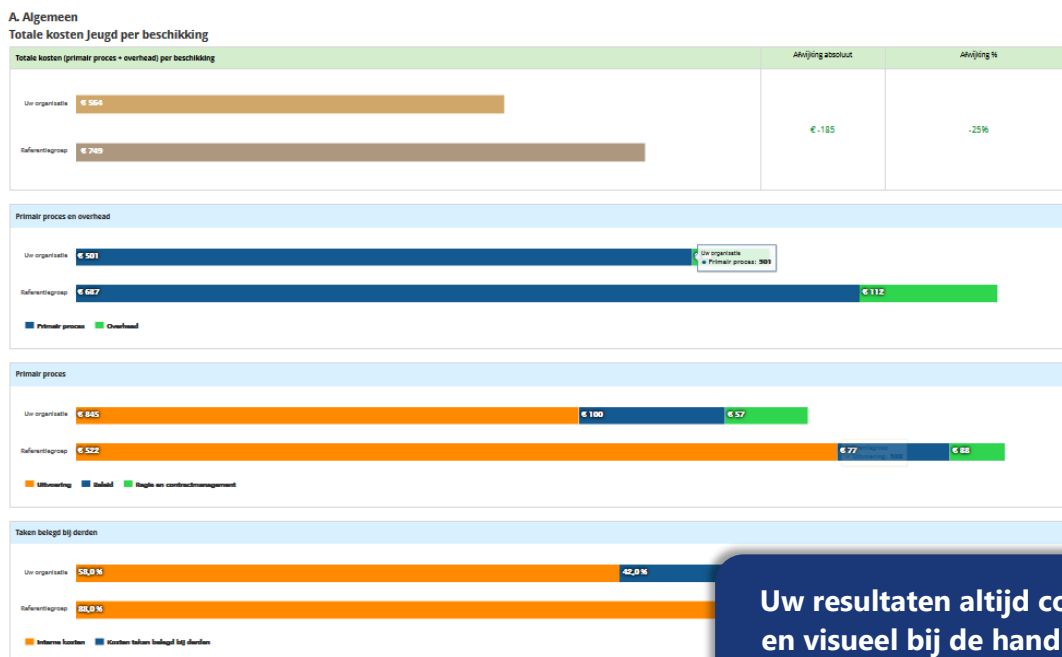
A. Algemeen
Totale kosten Jeugd per beschikking

| Totale kosten (primair proces + overhead) per beschikking | Afwijking absoluut | Afwijking % |
|---|---|---|
| Uw organisatie € 564 / Referentiegroep € 749 | € -185 | -25% |

Primair proces en overhead

Uw organisatie € 501

Uw organisatie
Primair proces: 501

Referentiegroep € 637 € 112

Primair proces Overhead

Primair proces

Uw organisatie € 345 € 100 € 57

Referentiegroep € 522 € 77 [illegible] € 38

Uitvoering Beleid Regie en contractmanagement

Taken belegd bij derden

Uw organisatie 58,0 % 42,0 %

Referentiegroep 88,0 %

Interne kosten Kosten taken belegd bij derden

Uw resultaten altijd co
en visueel bij de hand